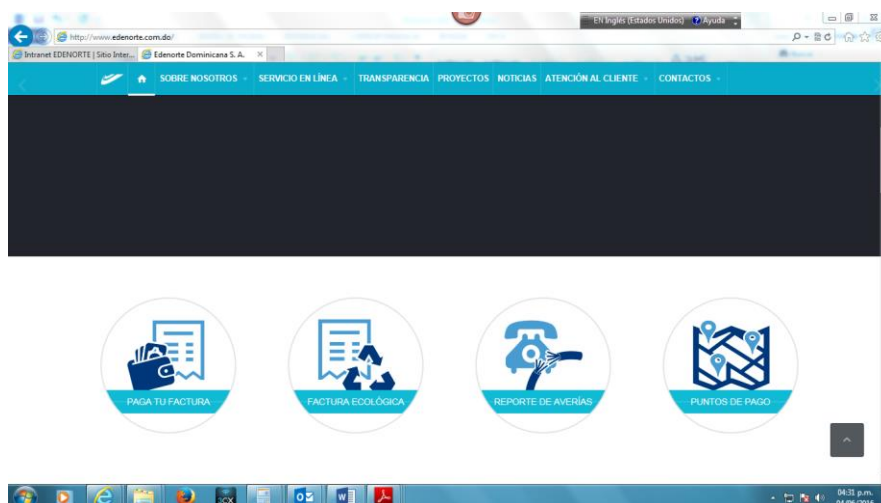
EN Inglés (Estados Unidos) Ayuda

http://www.edenorte.com.do/

Intranet EDENORTE | Sitio Inter... Edenorte Dominicana S. A.

SOBRE NOSOTROS SERVICIO EN LÍNEA TRANSPARENCIA PROYECTOS NOTICIAS ATENCIÓN AL CLIENTE CONTACTOS

PAGA TU FACTURA

FACTURA ECOLÓGICA

REPORTE DE AVERÍAS

PUNTOS DE PAGO

04:31 p.m.
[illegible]